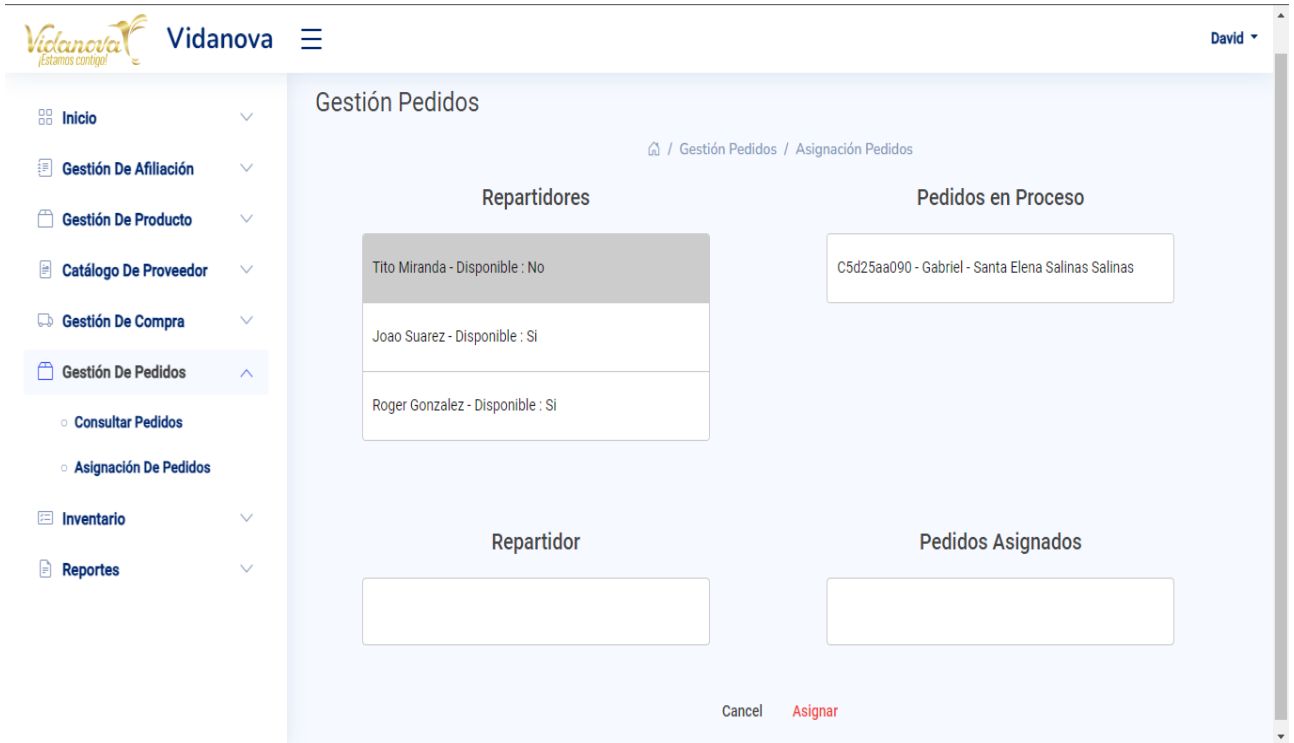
Vidanova ¡Estamos contigo!

Vidanova

David

Inicio

Gestión De Afiliación

Gestión De Producto

Catálogo De Proveedor

Gestión De Compra

Gestión De Pedidos

Consultar Pedidos

Asignación De Pedidos

Inventario

Reportes

Gestión Pedidos

/ Gestión Pedidos / Asignación Pedidos

Repartidores

Tito Miranda - Disponible : No

Joao Suarez - Disponible : Si

Roger Gonzalez - Disponible : Si

Pedidos en Proceso

C5d25aa090 - Gabriel - Santa Elena Salinas Salinas

Repartidor

Pedidos Asignados

Cancel

Asignar